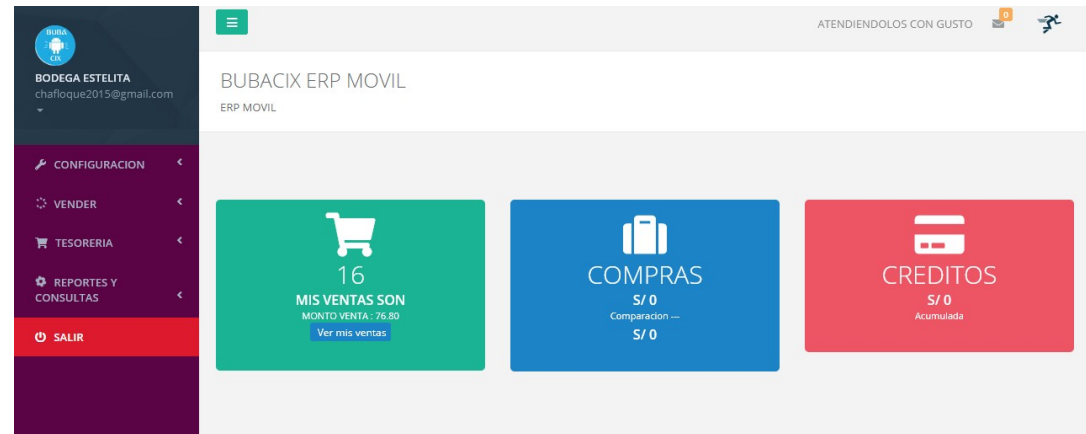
BUBA CIX
BODEGA ESTELITA
chafloque2015@gmail.com

CONFIGURACION
VENDER
TESORERIA
REPORTES Y CONSULTAS
SALIR

ATENDIENDOLOS CON GUSTO 0

BUBACIX ERP MOVIL
ERP MOVIL

16
MIS VENTAS SON
MONTO VENTA : 76.80
Ver mis ventas

COMPRAS
S/ 0
Comparacion ---
S/ 0

CREDITOS
S/ 0
Acumulada